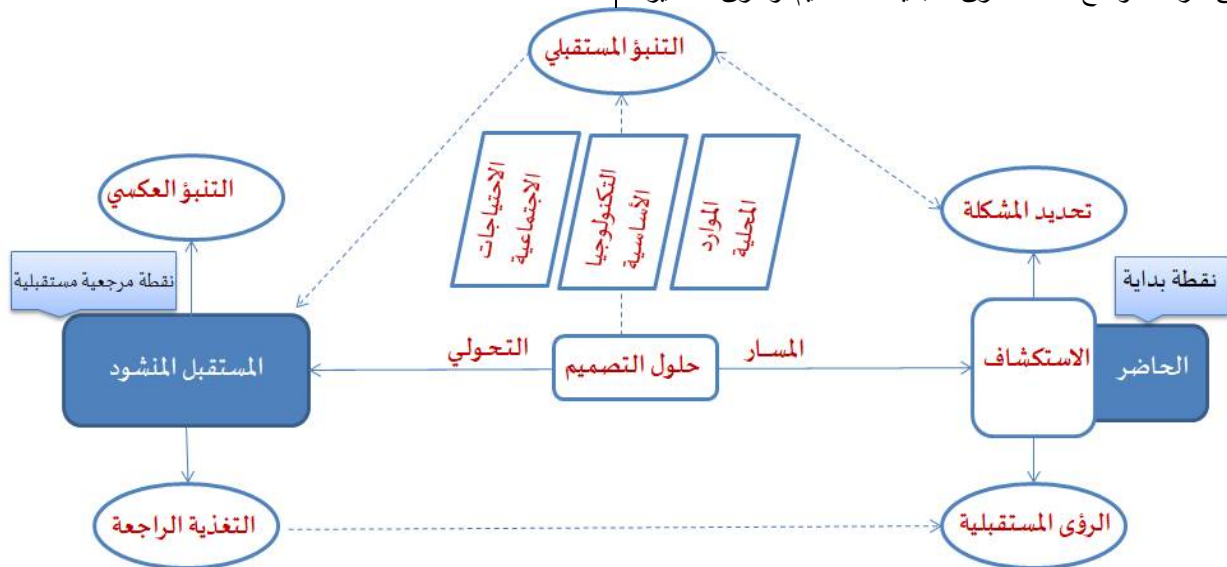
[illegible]

التنبؤ المستقبلي

الاحتياجات الاجتماعية

التكنولوجيا الأساسية

الموارد المحلية

التنبؤ العكسي

تحديد المشكلة

نقطة مرجعية مستقبلية

نقطة بداية

المستقبل المنشود

التحولي

حلول التصميم

المسار

الاستكشاف

الحاضر

التغذية الراجعة

الرؤى المستقبلية